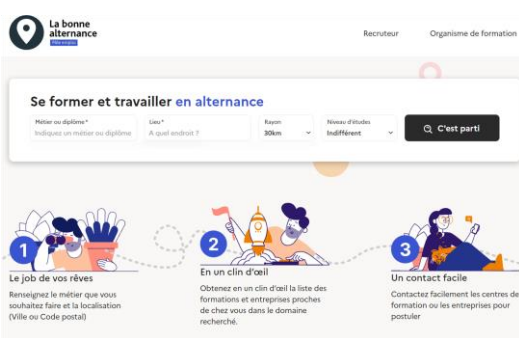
La bonne alternance
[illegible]

Recruteur

Organisme de formation

Se former et travailler en alternance

Métier ou diplôme *
Indiquez un métier ou diplôme

Lieu *
A quel endroit ?

Rayon
30km

Niveau d'études
Indifférent

C'est parti

1
Le job de vos rêves
Renseignez le métier que vous souhaitez faire et la localisation (Ville ou Code postal)

2
En un clin d'œil
Obtenez en un clin d'œil la liste des formations et entreprises proches de chez vous dans le domaine recherché.

3
Un contact facile
Contactez facilement les centres de formation ou les entreprises pour postuler